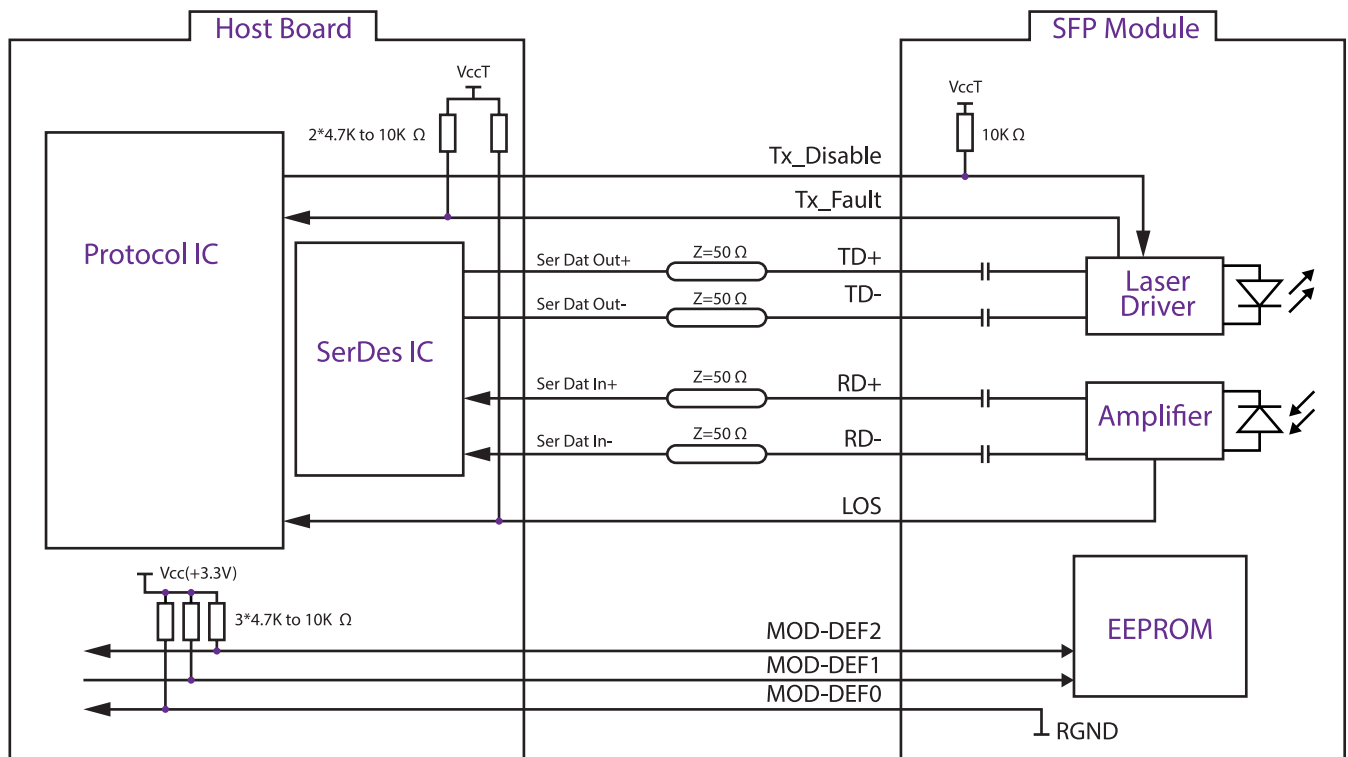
Host Board

SFP Module

VccT

2*4.7K to 10K Ω

VccT

10K Ω

Tx_Disable

Tx_Fault

Protocol IC

SerDes IC

Ser Dat Out+

Z=50 Ω

TD+

Ser Dat Out-

Z=50 Ω

TD-

Laser Driver

Ser Dat In+

Z=50 Ω

RD+

Amplifier

Ser Dat In-

Z=50 Ω

RD-

LOS

Vcc(+3.3V)

3*4.7K to 10K Ω

EEPROM

MOD-DEF2

MOD-DEF1

MOD-DEF0

RGND